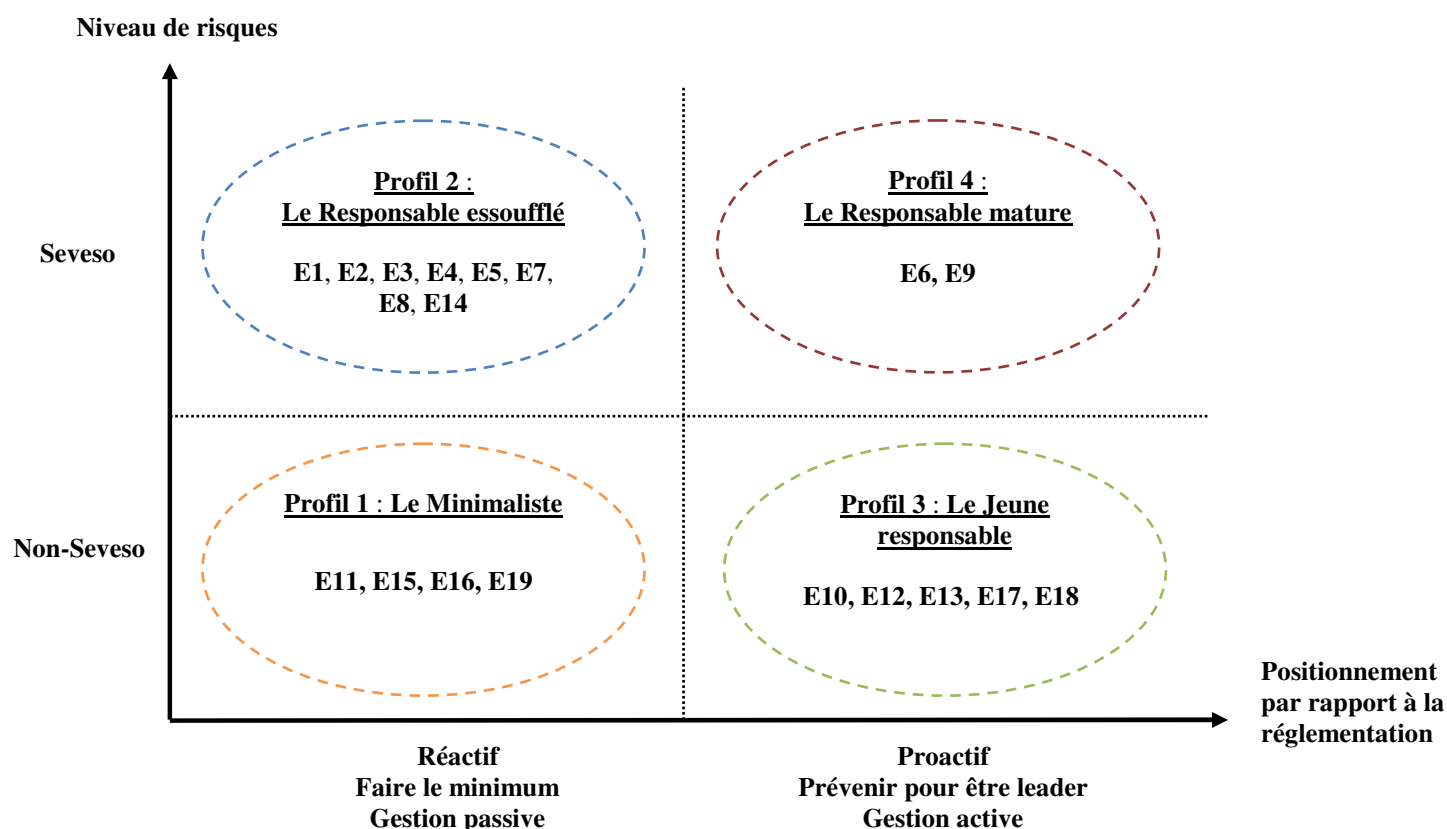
Niveau de risques

Seveso

Profil 2 : Le Responsable essoufflé

E1, E2, E3, E4, E5, E7, E8, E14

Profil 4 : Le Responsable mature

E6, E9

Non-Seveso

Profil 1 : Le Minimaliste

E11, E15, E16, E19

Profil 3 : Le Jeune responsable

E10, E12, E13, E17, E18

Positionnement par rapport à la réglementation

Réactif
Faire le minimum
Gestion passive

Proactif
Prévenir pour être leader
Gestion active